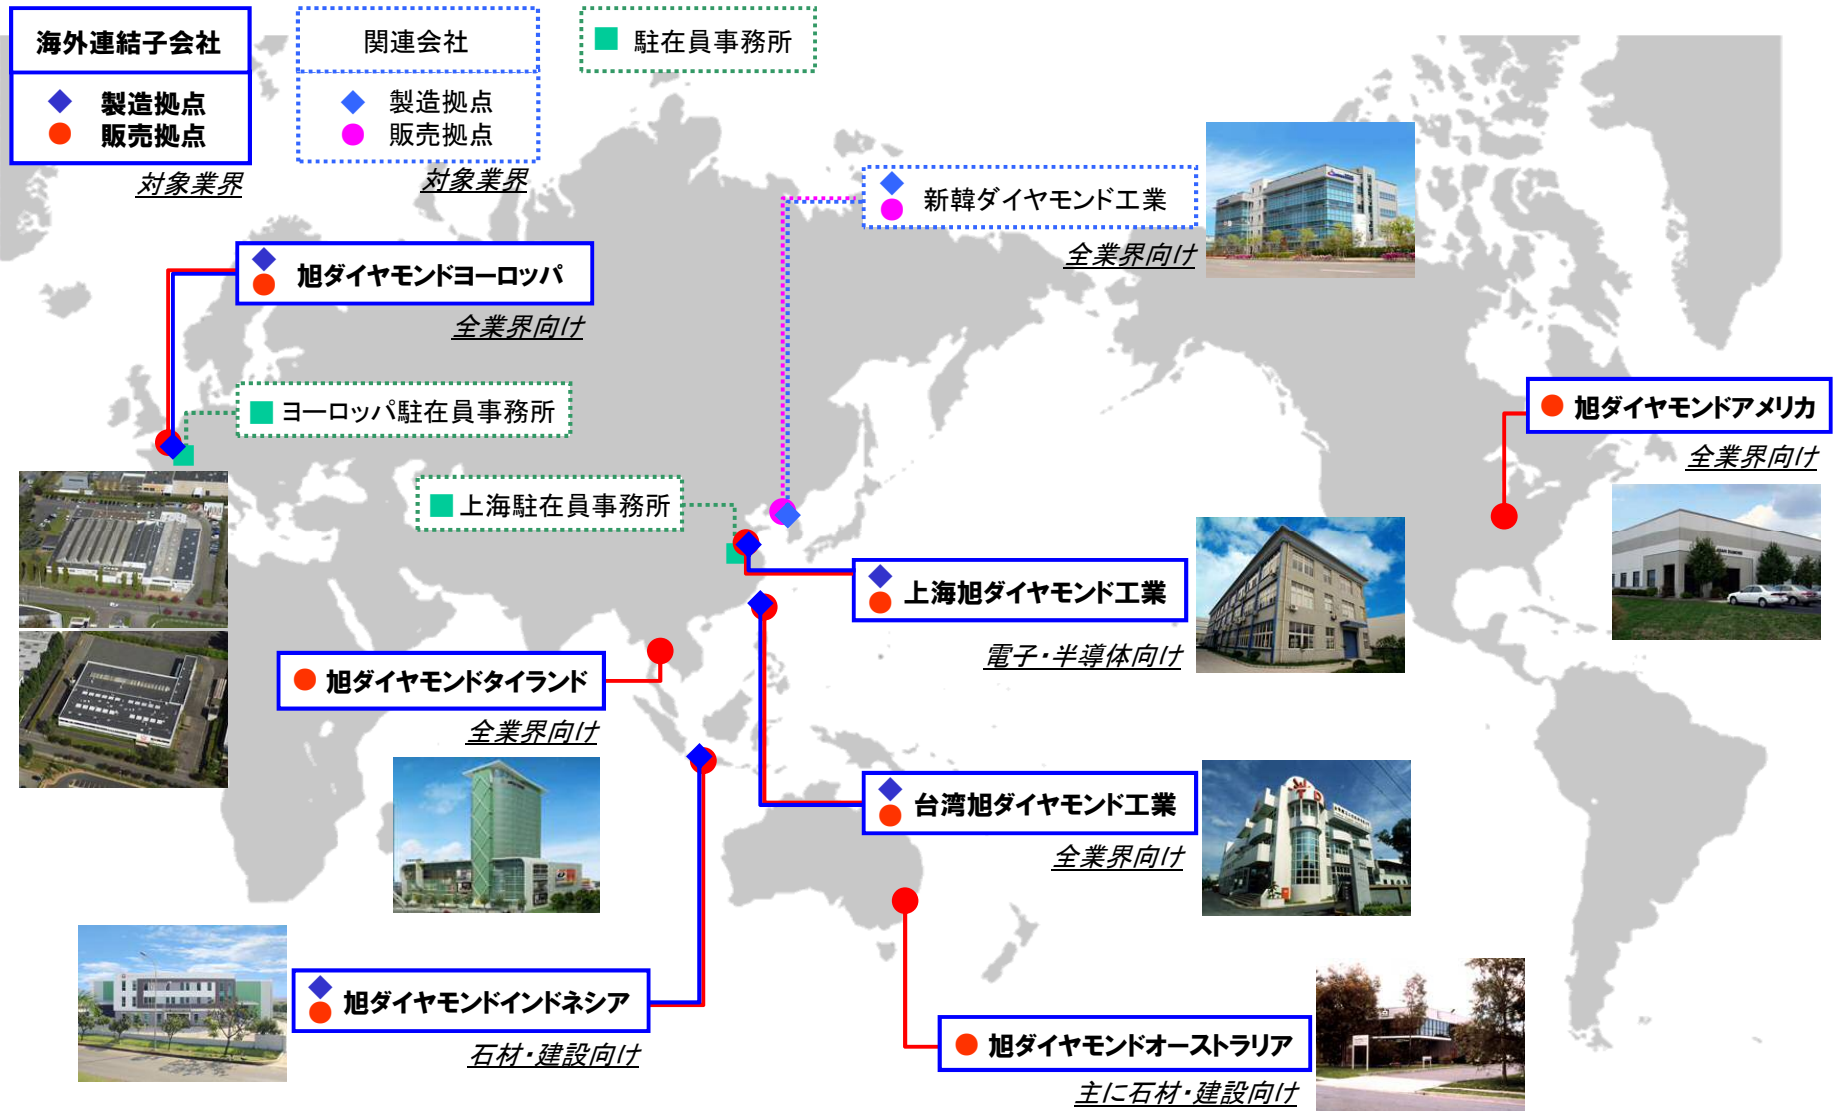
海外連結子会社

製造拠点
販売拠点

対象業界

関連会社

製造拠点
販売拠点

対象業界

駐在員事務所

新韓ダイヤモンド工業
全業界向け

旭ダイヤモンドヨーロッパ
全業界向け

ヨーロッパ駐在員事務所

旭ダイヤモンドアメリカ
全業界向け

上海駐在員事務所

上海旭ダイヤモンド工業
電子・半導体向け

旭ダイヤモンドタイランド
全業界向け

台湾旭ダイヤモンド工業
全業界向け

旭ダイヤモンドインドネシア
石材・建設向け

旭ダイヤモンドオーストラリア
主に石材・建設向け